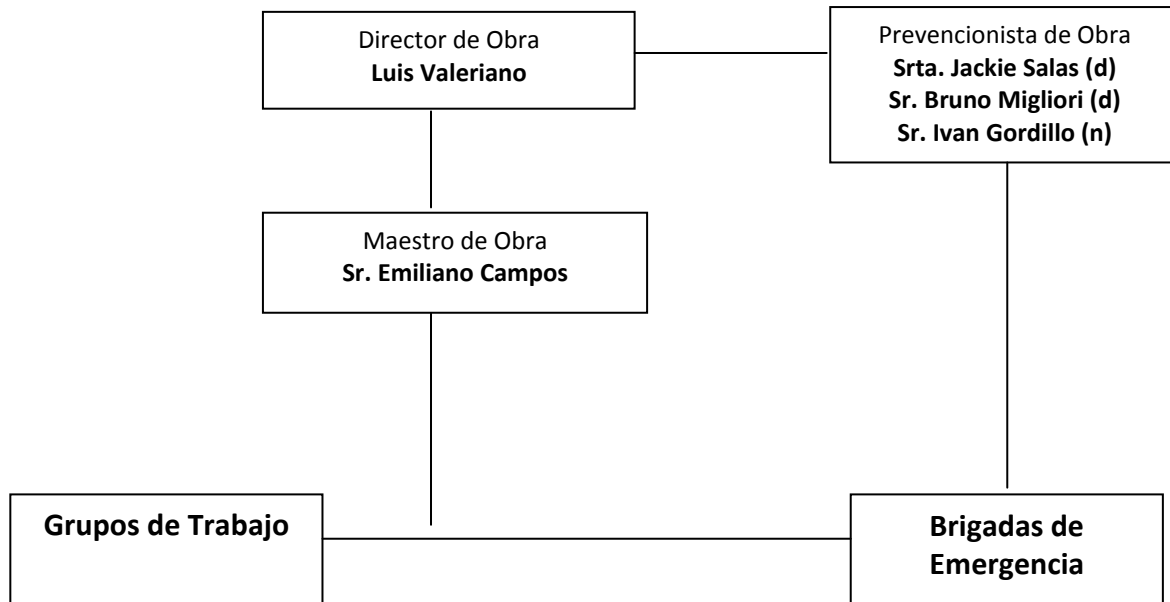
Director de Obra
**Luis Valeriano**

Prevencionista de Obra
**Srta. Jackie Salas (d)**
**Sr. Bruno Migliori (d)**
**Sr. Ivan Gordillo (n)**

Maestro de Obra
**Sr. Emiliano Campos**

**Grupos de Trabajo**

**Brigadas de Emergencia**